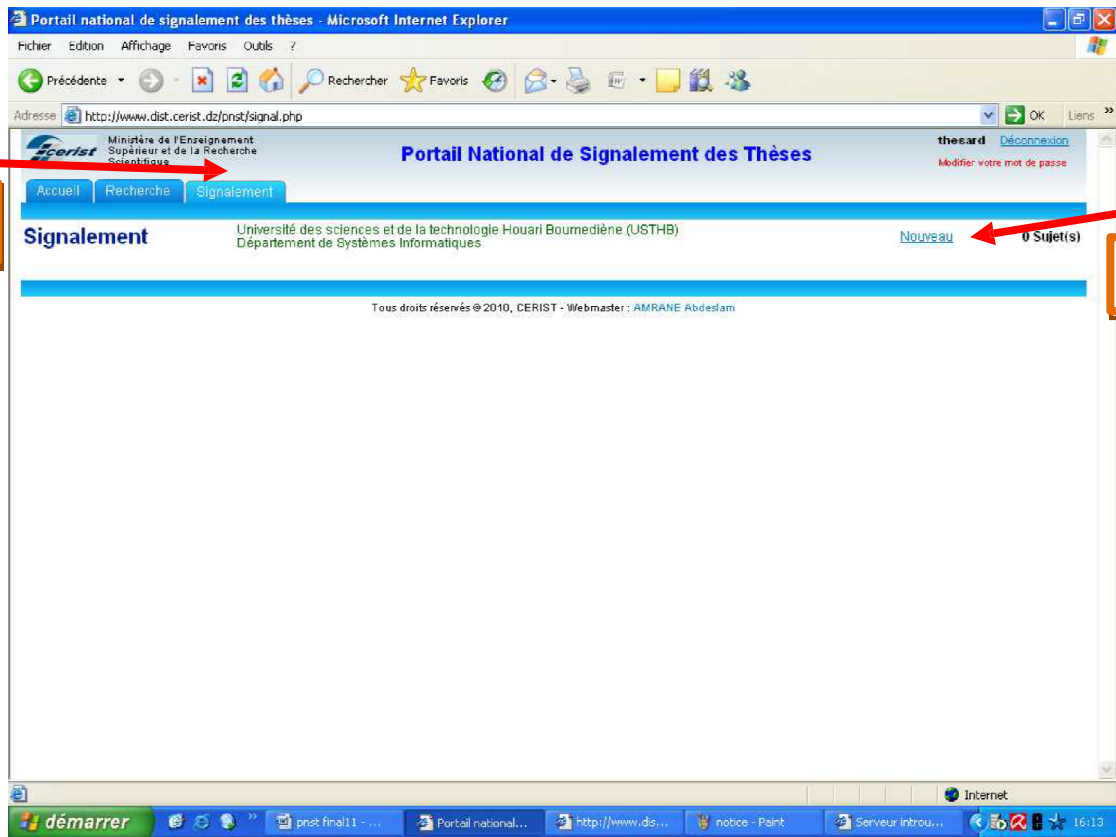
Portail national de signalement des thèses - Microsoft Internet Explorer

Fichier Edition Affichage Favoris Outils ?

Précédente Rechercher Favoris

Adresse http://www.dist.cerist.dz/pnst/signal.php OK Liens »

cerist Ministère de l'Enseignement Supérieur et de la Recherche Scientifique

Portail National de Signalement des Thèses

thesard Déconnexion
Modifier votre mot de passe

Accueil Recherche Signalement

Signalement

Université des sciences et de la technologie Houari Boumediène (USTHB)
Département de Systèmes Informatiques

Nouveau 0 Sujet(s)

Tous droits réservés © 2010, CERIST - Webmaster : AMRANE Abdeslam

Internet

démarrer pnst final11 - ... Portail national... http://www.dis... notice - Paint Serveur introu... 16:13